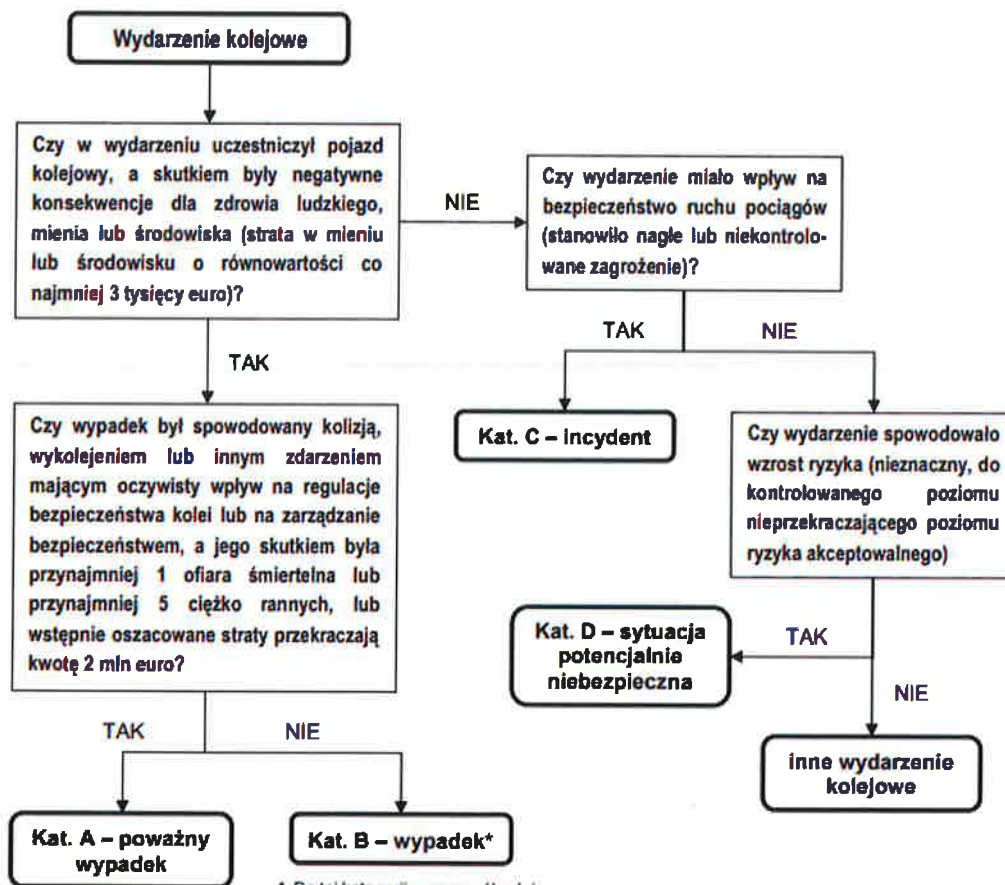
Wydarzenie kolejowe

Czy w wydarzeniu uczestniczył pojazd kolejowy, a skutkiem były negatywne konsekwencje dla zdrowia ludzkiego, mienia lub środowiska (strata w mieniu lub środowisku o równowartości co najmniej 3 tysięcy euro)?

NIE

Czy wydarzenie miało wpływ na bezpieczeństwo ruchu pociągów (stanowiło nagłe lub niekontrolowane zagrożenie)?

TAK

NIE

TAK

Czy wypadek był spowodowany kolizją, wykolejeniem lub innym zdarzeniem mającym oczywisty wpływ na regulacje bezpieczeństwa kolei lub na zarządzanie bezpieczeństwem, a jego skutkiem była przynajmniej 1 ofiara śmiertelna lub przynajmniej 5 ciężko rannych, lub wstępnie oszacowane straty przekraczają kwotę 2 mln euro?

Kat. C – incydent

Czy wydarzenie spowodowało wzrost ryzyka (nieznaczny, do kontrolowanego poziomu nieprzekraczającego poziomu ryzyka akceptowalnego)

Kat. D – sytuacja potencjalnie niebezpieczna

TAK

NIE

TAK

NIE

inne wydarzenie kolejowe

Kat. A – poważny wypadek

Kat. B – wypadek*

* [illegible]